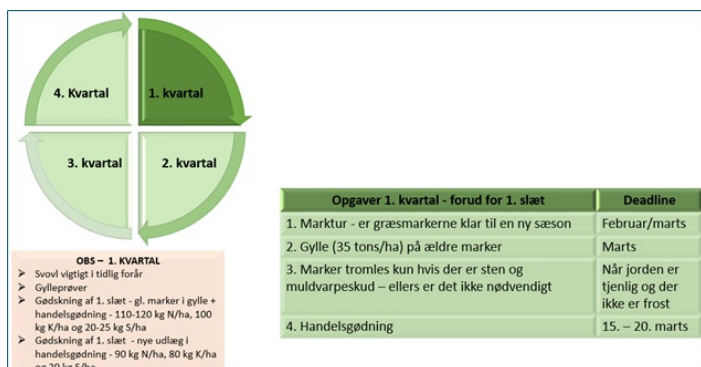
4. Kvartal

1. kvartal

3. kvartal

2. kvartal

OBS – 1. KVARTAL
➤ Svovl vigtigt i tidlig forår
➤ Gylleprøver
➤ Gødskning af 1. slæt - gl. marker i gylle + handelsgødning - 110-120 kg N/ha, 100 kg K/ha og 20-25 kg S/ha
➤ Gødskning af 1. slæt - nye udlæg i handelsgødning - 90 kg N/ha, 80 kg K/ha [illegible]

| Opgaver 1. kvartal - forud for 1. slæt | Deadline |
|---|---|
| 1. Marktur - er græsmarkerne klar til en ny sæson | Februar/marts |
| 2. Gylle (35 tons/ha) på ældre marker | Marts |
| 3. Marker tromles kun hvis der er sten og muldvarpeskud – ellers er det ikke nødvendigt | Når jorden er tjenlig og der ikke er frost |
| 4. Handelsgødning | 15. – 20. marts |